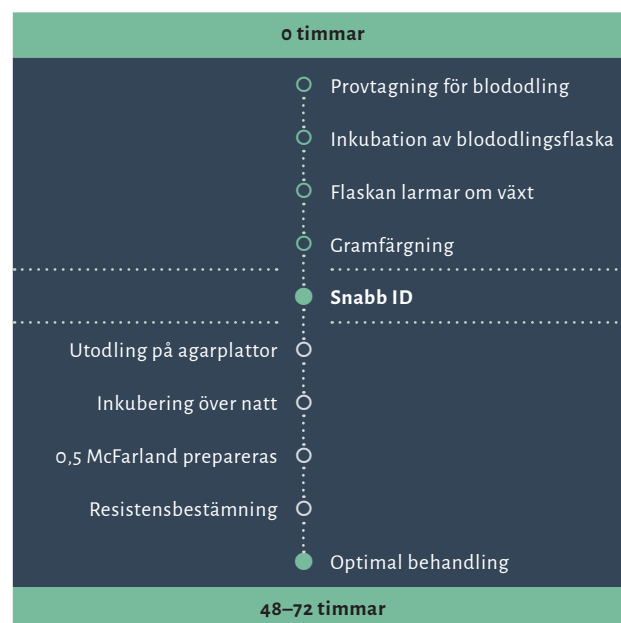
0 timmar

Provtagning för blododling

Inkubation av blododlingsflaska

Flaskan larmar om växt

Gramfärgning

Snabb ID

Utodling på agarplattor

Inkubering över natt

0,5 McFarland prepareras

Resistensbestämning

Optimal behandling

48–72 timmar